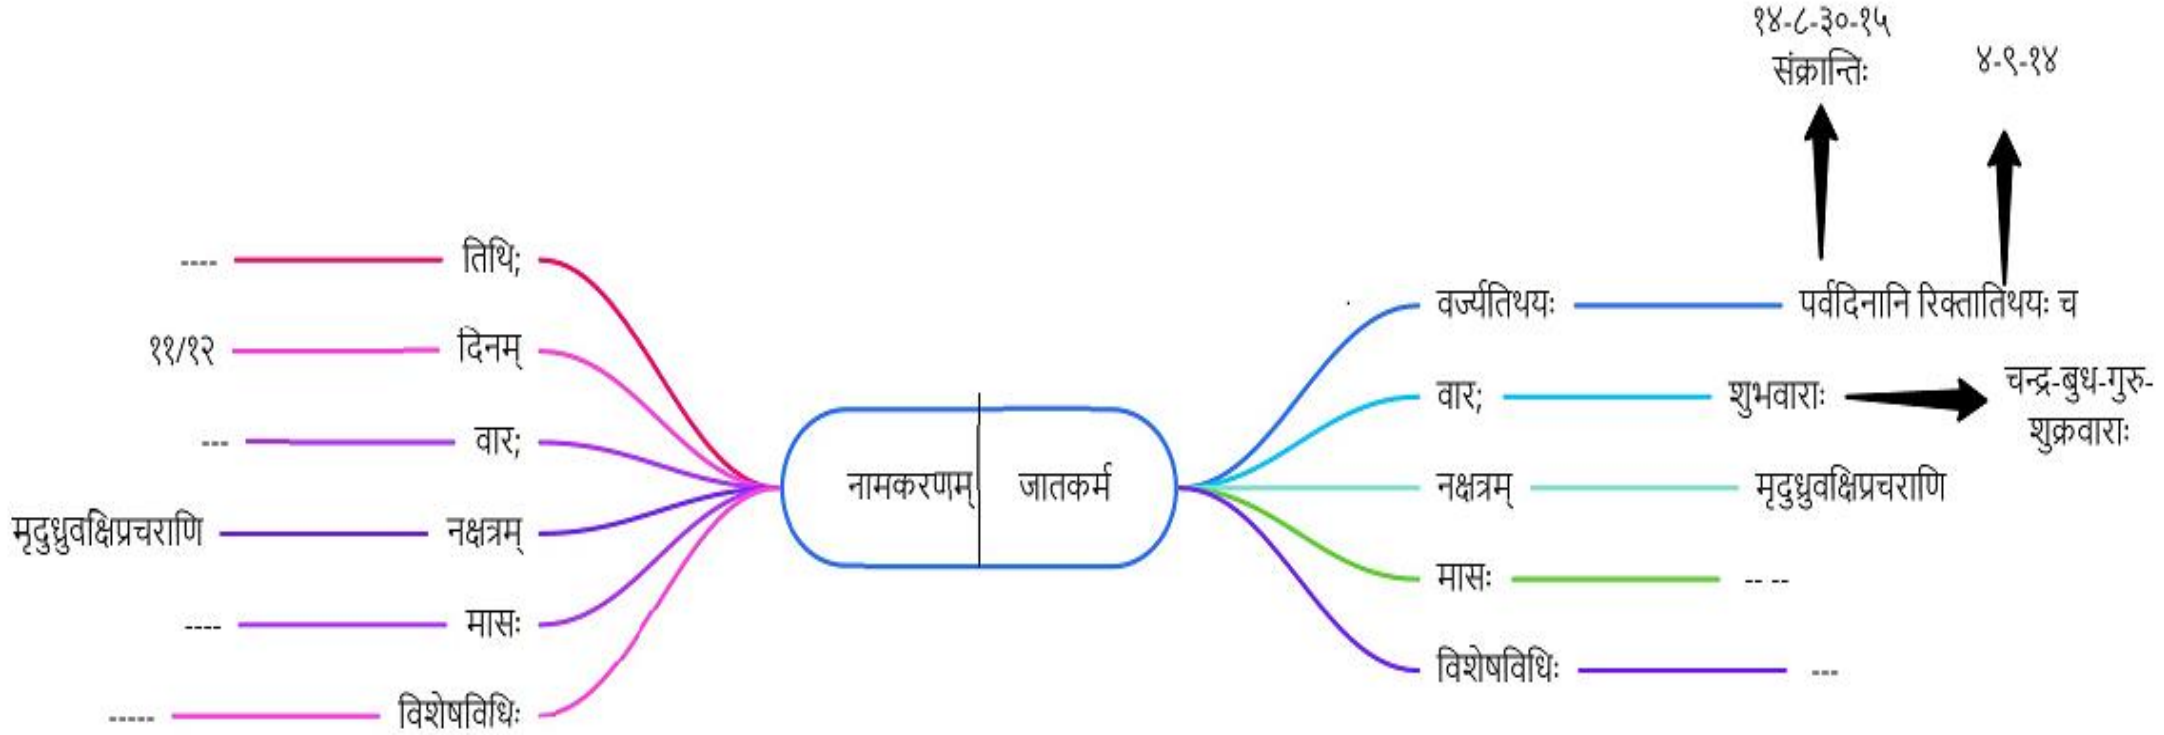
नामकरणम्
जातकर्म

---- तिथि;
११/१२ दिनम्
--- वार;
मृदुध्रुवक्षिप्रचराणि नक्षत्रम्
---- मासः
----- विशेषविधिः

वर्ज्यतिथयः पर्वदिनानि रिक्तातिथयः च
१४-८-३०-१५ संक्रान्तिः
४-९-१४
वार; शुभवाराः चन्द्र-बुध-गुरु-शुक्रवाराः
नक्षत्रम् मृदुध्रुवक्षिप्रचराणि
मासः -- --
विशेषविधिः ---